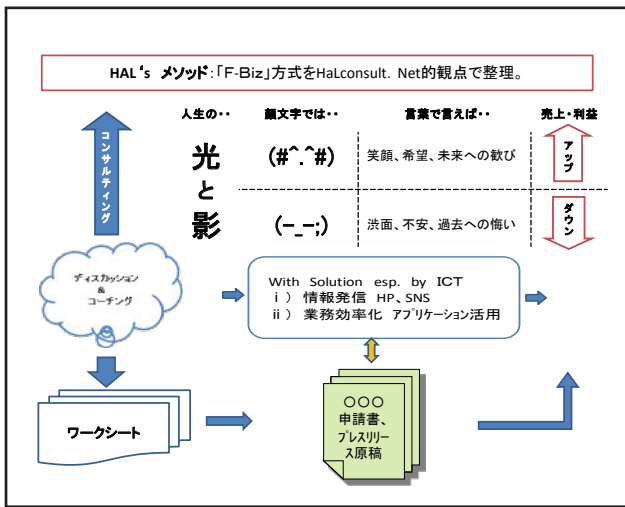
HAL's メソッド:「F-Biz」方式をHaLconsult. Net的観点で整理。

コンサルティング

人生の・・

光

と

影

顔文字では・・

(#^.^#)

(−_−;)

言葉で言えば・・

笑顔、希望、未来への歓び

渋面、不安、過去への悔い

売上・利益

アップ

ダウン

ディスカッション
&
コーチング

With Solution esp. by ICT
i) 情報発信 HP、SNS
ii) 業務効率化 アプリケーション活用

ワークシート

〇〇〇
申請書、
プレスリリース原稿